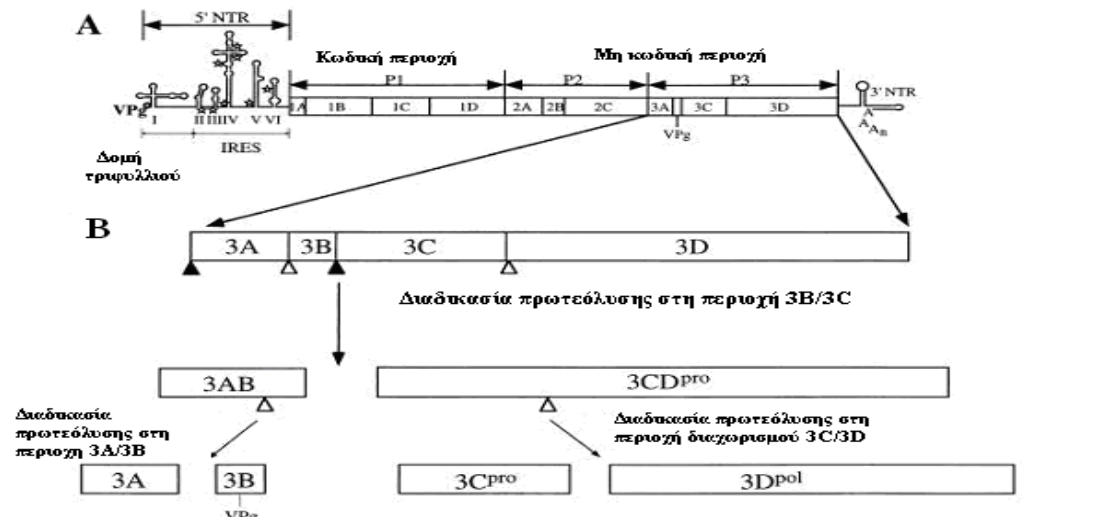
A

5' NTR

Κωδική περιοχή

Μη κωδική περιοχή

P1

P2

P3

VPg

I

II III IV

V VI

IRES

1A

1B

1C

1D

2A

2B

2C

3A

3C

3D

VPg

3' NTR

$A_{A_n}$

Δομή τριφύλλου

B

3A

3B

3C

3D

Διαδικασία πρωτεόλυσης στη περιοχή 3B/3C

3AB

$3CD^{pro}$

Διαδικασία πρωτεόλυσης στη περιοχή 3A/3B

Διαδικασία πρωτεόλυσης στη περιοχή διαχωρισμού 3C/3D

3A

3B

VPg

$3C^{pro}$

$3D^{pol}$